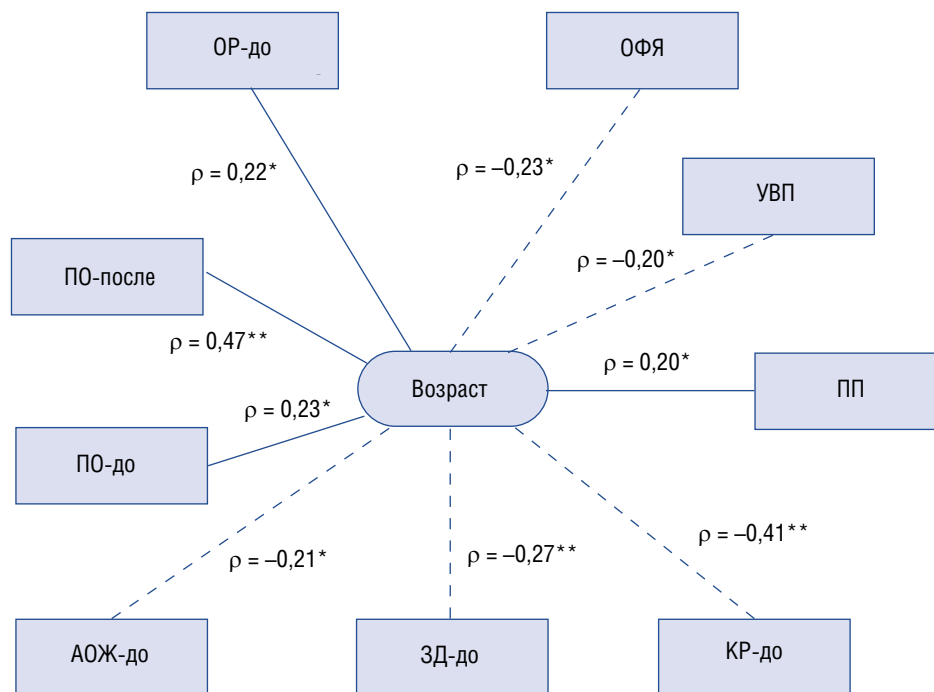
ОР-до

ОФЯ

$\rho = 0,22^*$

$\rho = -0,23^*$

УВП

ПО-после

$\rho = -0,20^*$

$\rho = 0,47^{**}$

$\rho = 0,20^*$

Возраст

ПП

$\rho = 0,23^*$

ПО-до

$\rho = -0,41^{**}$

$\rho = -0,21^*$

$\rho = -0,27^{**}$

АОЖ-до

ЗД-до

КР-до